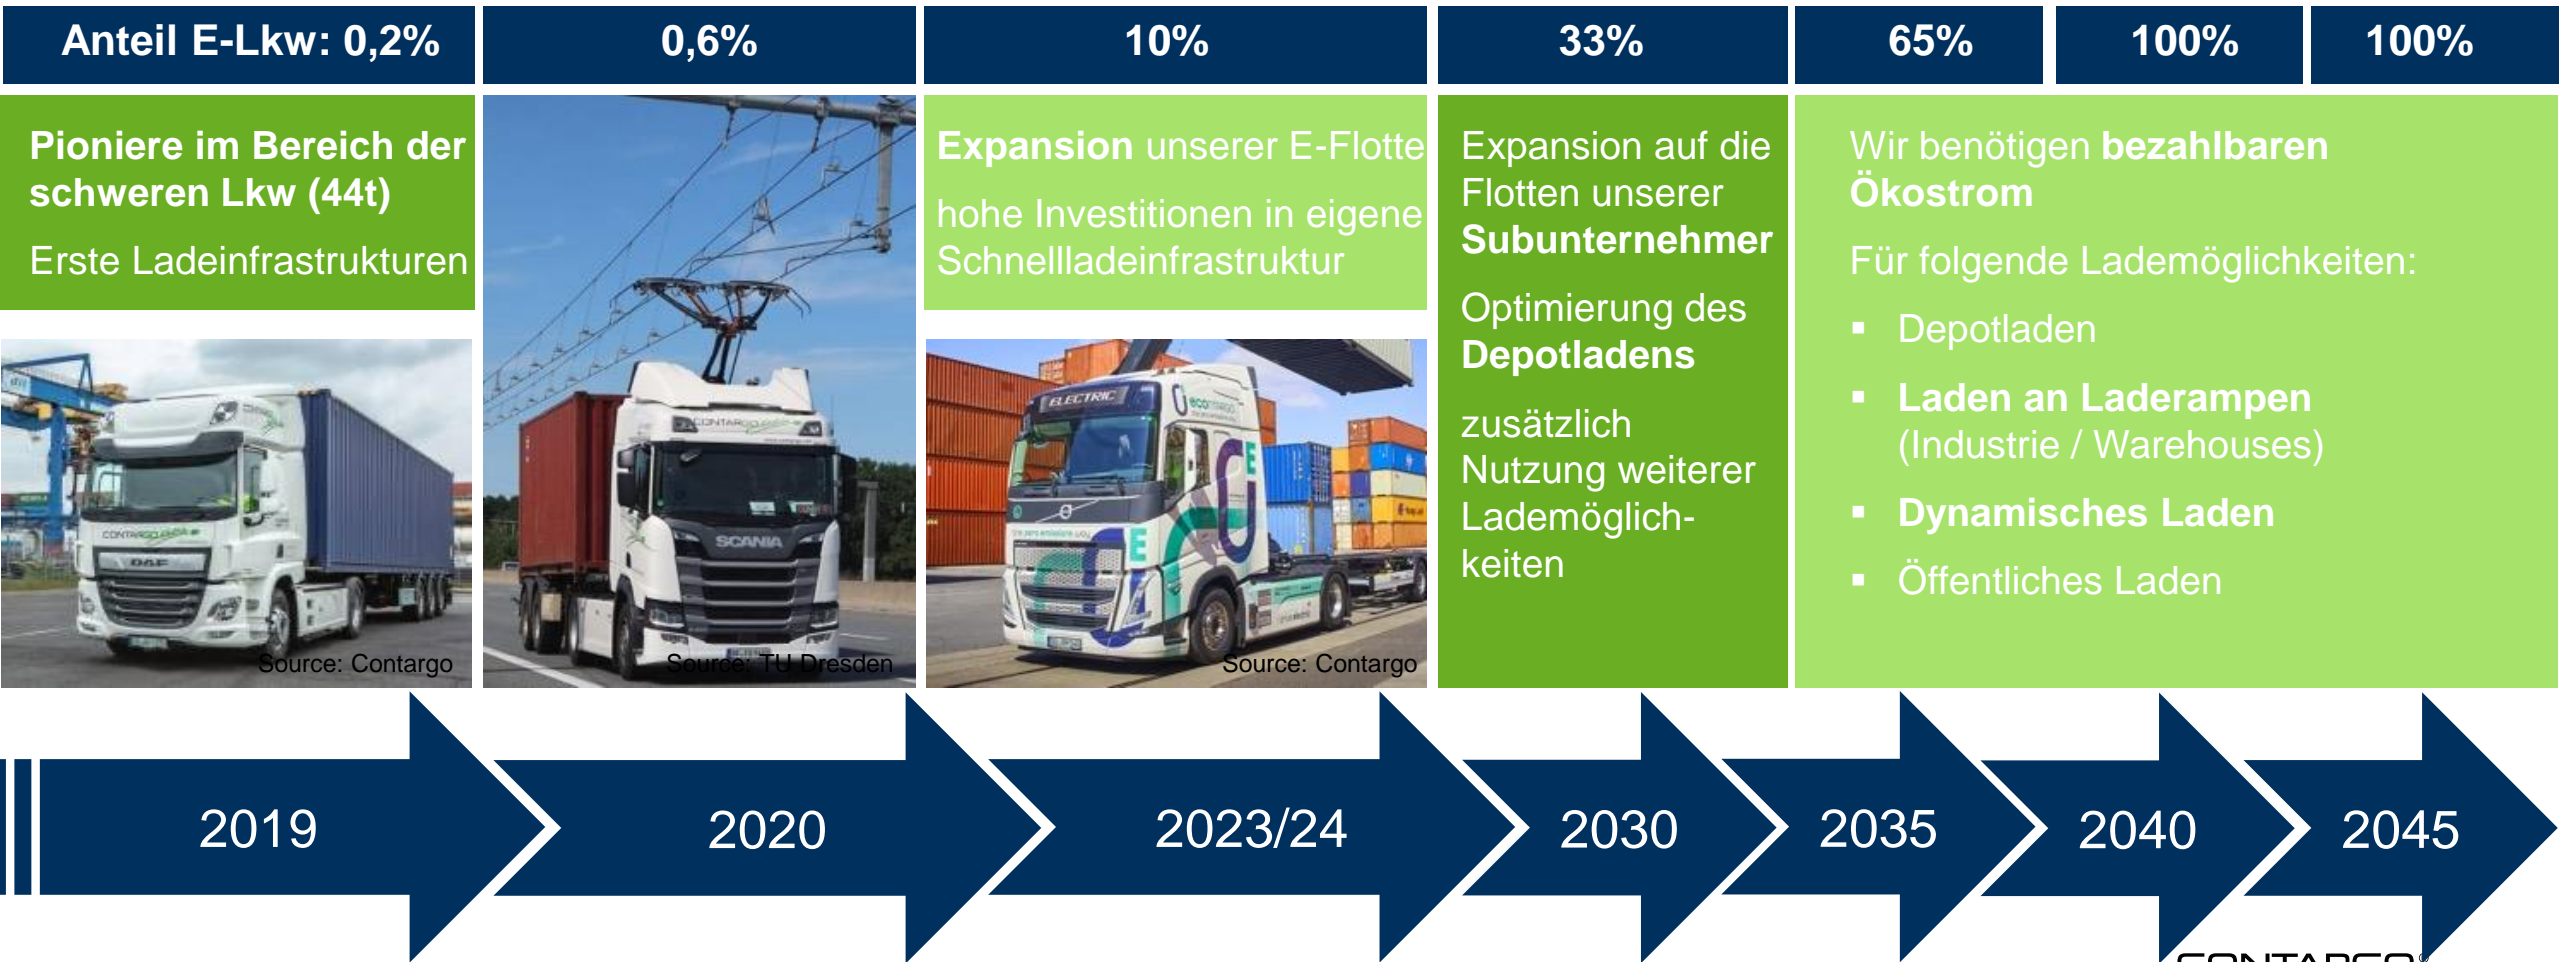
Anteil E-Lkw: 0,2%

0,6%

10%

33%

65%

100%

100%

Pioniere im Bereich der schweren Lkw (44t)

Erste Ladeinfrastrukturen

Source: Contargo

Source: TU Dresden

Expansion unserer E-Flotte

hohe Investitionen in eigene Schnellladeinfrastruktur

Source: Contargo

Expansion auf die Flotten unserer Subunternehmer

Optimierung des Depotladens

zusätzlich Nutzung weiterer Lademöglichkeiten

Wir benötigen bezahlbaren Ökostrom

Für folgende Lademöglichkeiten:

▪ Depotladen
▪ Laden an Laderampen (Industrie / Warehouses)
▪ Dynamisches Laden
▪ Öffentliches Laden

2019

2020

2023/24

2030

2035

2040

2045

CONTARGO